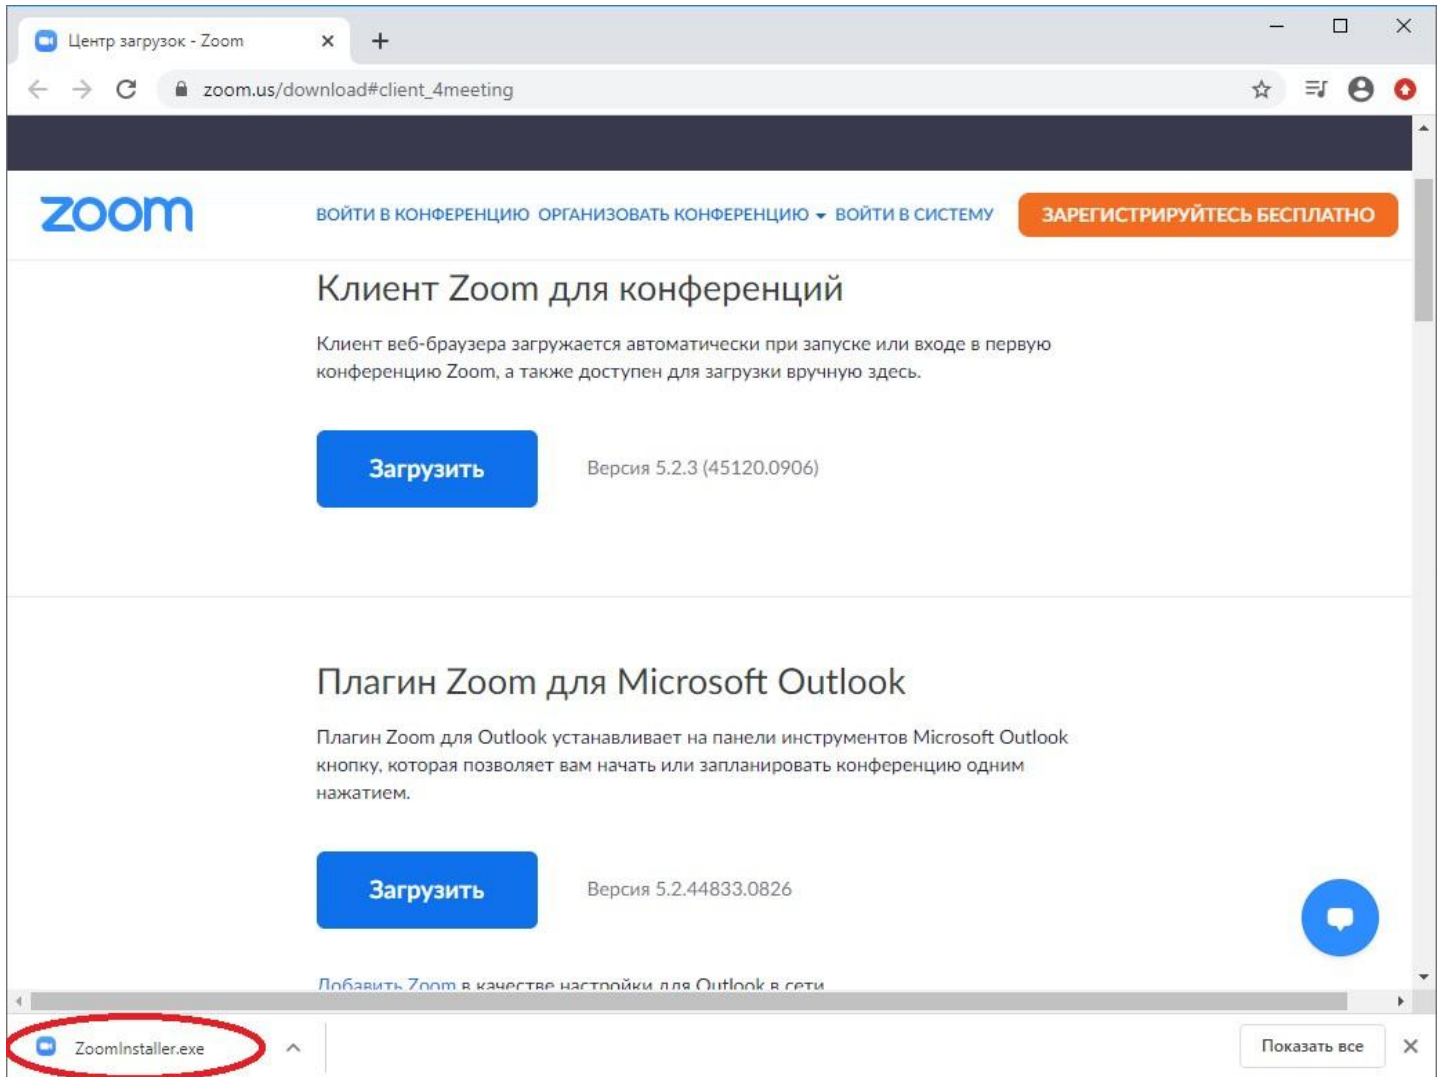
Центр загрузок - Zoom

zoom.us/download#client_4meeting

zoom

ВОЙТИ В КОНФЕРЕНЦИЮ ОРГАНИЗОВАТЬ КОНФЕРЕНЦИЮ ВОЙТИ В СИСТЕМУ ЗАРЕГИСТРИРУЙТЕСЬ БЕСПЛАТНО

Клиент Zoom для конференций

Клиент веб-браузера загружается автоматически при запуске или входе в первую конференцию Zoom, а также доступен для загрузки вручную здесь.

Загрузить

Версия 5.2.3 (45120.0906)

Плагин Zoom для Microsoft Outlook

Плагин Zoom для Outlook устанавливает на панели инструментов Microsoft Outlook кнопку, которая позволяет вам начать или запланировать конференцию одним нажатием.

Загрузить

Версия 5.2.44833.0826

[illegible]

ZoomInstaller.exe

Показать все